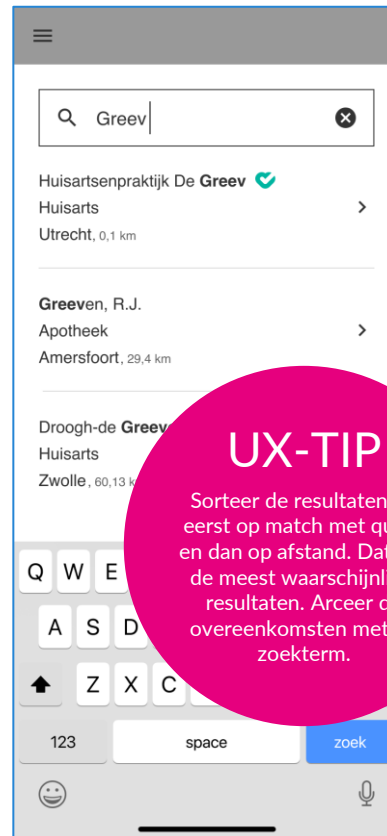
Greev

Huisartsenpraktijk De **Greev**
Huisarts
Utrecht, 0,1 km

**Greev**en, R.J.
Apotheek
Amersfoort, 29,4 km

Droogh-de **Greev**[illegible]
Huisarts
Zwolle, 60,13 k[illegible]

UX-TIP

Sorteer de resultaten eerst op match met q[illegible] en dan op afstand. Dat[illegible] de meest waarschijnl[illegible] resultaten. Arceer d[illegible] overeenkomsten met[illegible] zoekterm.

Q W E
A S D
Z X C
123
space
zoek